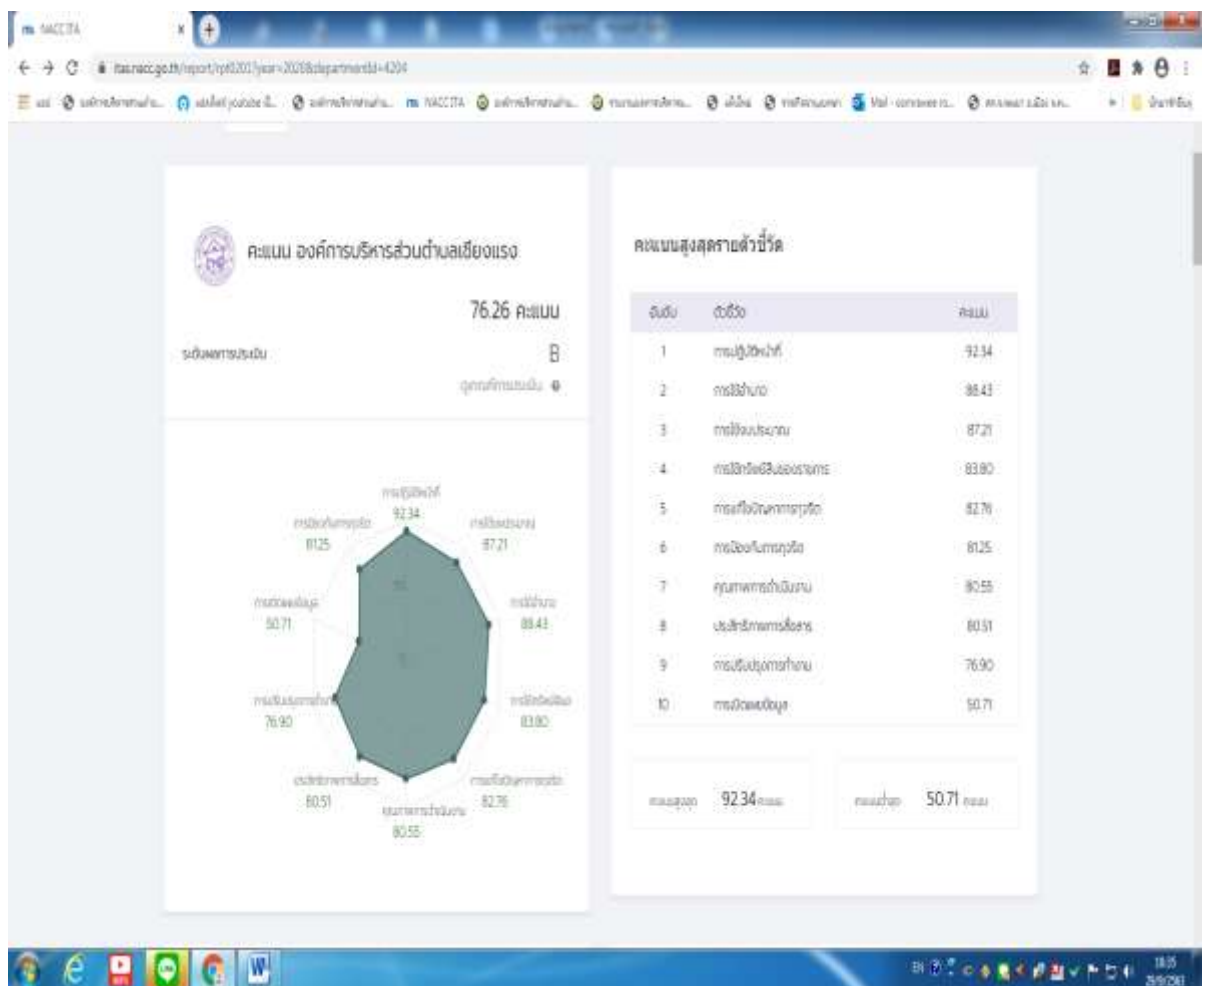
NACC ITA

itas.nacc.go.th/report/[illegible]

คะแนน องค์การบริหารส่วนตำบลเชียงแรง

76.26 คะแนน

ระดับผลการประเมิน B

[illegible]

การปฏิบัติหน้าที่ 92.34
การใช้งบประมาณ 87.21
การใช้อำนาจ 88.43
การใช้ทรัพย์สินของราชการ 83.80
การแก้ไขปัญหาการทุจริต 82.76
คุณภาพการดำเนินงาน 80.55
ประสิทธิภาพการสื่อสาร 80.51
การปรับปรุงการทำงาน 76.90
การเปิดเผยข้อมูล 50.71
การป้องกันการทุจริต 81.25

คะแนนสูงสุดรายตัวชี้วัด

| อันดับ | ตัวชี้วัด | คะแนน |
|---|---|---|
| 1 | การปฏิบัติหน้าที่ | 92.34 |
| 2 | การใช้อำนาจ | 88.43 |
| 3 | การใช้งบประมาณ | 87.21 |
| 4 | การใช้ทรัพย์สินของราชการ | 83.80 |
| 5 | การแก้ไขปัญหาการทุจริต | 82.76 |
| 6 | การป้องกันการทุจริต | 81.25 |
| 7 | คุณภาพการดำเนินงาน | 80.55 |
| 8 | ประสิทธิภาพการสื่อสาร | 80.51 |
| 9 | การปรับปรุงการทำงาน | 76.90 |
| 10 | การเปิดเผยข้อมูล | 50.71 |

คะแนนสูงสุด 92.34 คะแนน

คะแนนต่ำสุด 50.71 คะแนน

18:05
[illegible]